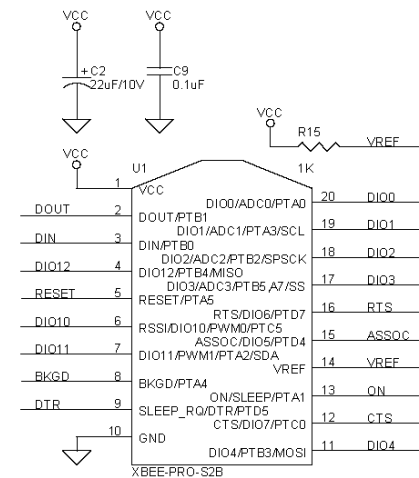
VCC VCC

+C2
22uF/10V

C9
0.1uF

VCC
R15
VREF
1K

VCC
U1

1 VCC
2 DOUT DOUT/PTB1
3 DIN DIN/PTB0
4 DIO12 DIO12/PTB4/MISO
5 RESET RESET/PTA5
6 DIO10 RSSI/DIO10/PWM0/PTC5
7 DIO11 DIO11/PWM1/PTA2/SDA
8 BKGD BKGD/PTA4
9 DTR SLEEP_RQ/DTR/PTD5
10 GND

DIO0/ADC0/PTA0 20 DIO0
DIO1/ADC1/PTA3/SCL 19 DIO1
DIO2/ADC2/PTB2/SPSCK 18 DIO2
DIO3/ADC3/PTB5,A7/SS 17 DIO3
RTS/DIO6/PTD7 16 RTS
ASSOC/DIO5/PTD4 15 ASSOC
VREF 14 VREF
ON/SLEEP/PTA1 13 ON
CTS/DIO7/PTC0 12 CTS
DIO4/PTB3/MOSI 11 DIO4

XBEE-PRO-S2B